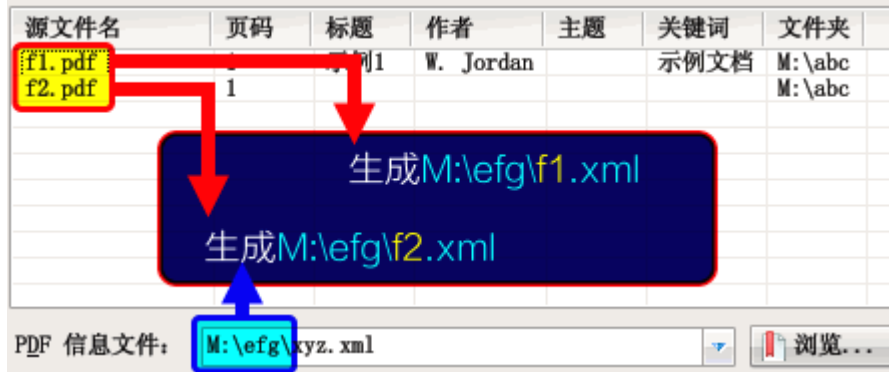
| 源文件名 | 页码 | 标题 | 作者 | 主题 | 关键词 | 文件夹 |
|---|---|---|---|---|---|---|
| f1.pdf | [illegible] | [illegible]例1 | W. Jordan | | 示例文档 | M:\abc |
| f2.pdf | 1 | | | | | M:\abc |

生成M:\efg\f1.xml

生成M:\efg\f2.xml

PDF 信息文件: M:\efg\xyz.xml

浏览...